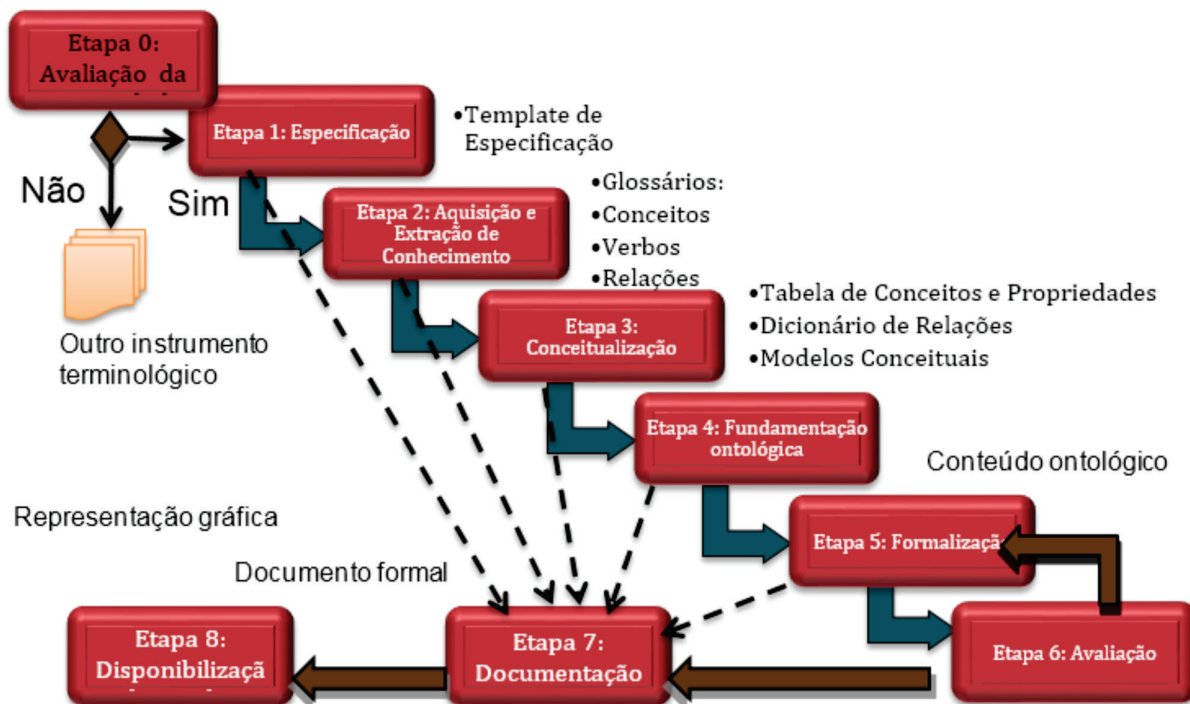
Etapa 0: Avaliação da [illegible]

Etapa 1: Especificação

•Template de Especificação

Não

Sim

Outro instrumento terminológico

Etapa 2: Aquisição e Extração de Conhecimento

•Glossários:
•Conceitos
•Verbos
•Relações

Etapa 3: Conceitualização

•Tabela de Conceitos e Propriedades
•Dicionário de Relações
•Modelos Conceituais

Etapa 4: Fundamentação ontológica

Conteúdo ontológico

Representação gráfica

Etapa 5: Formalizaçã

Documento formal

Etapa 8: Disponibilizaçã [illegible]

Etapa 7: Documentação

Etapa 6: Avaliação